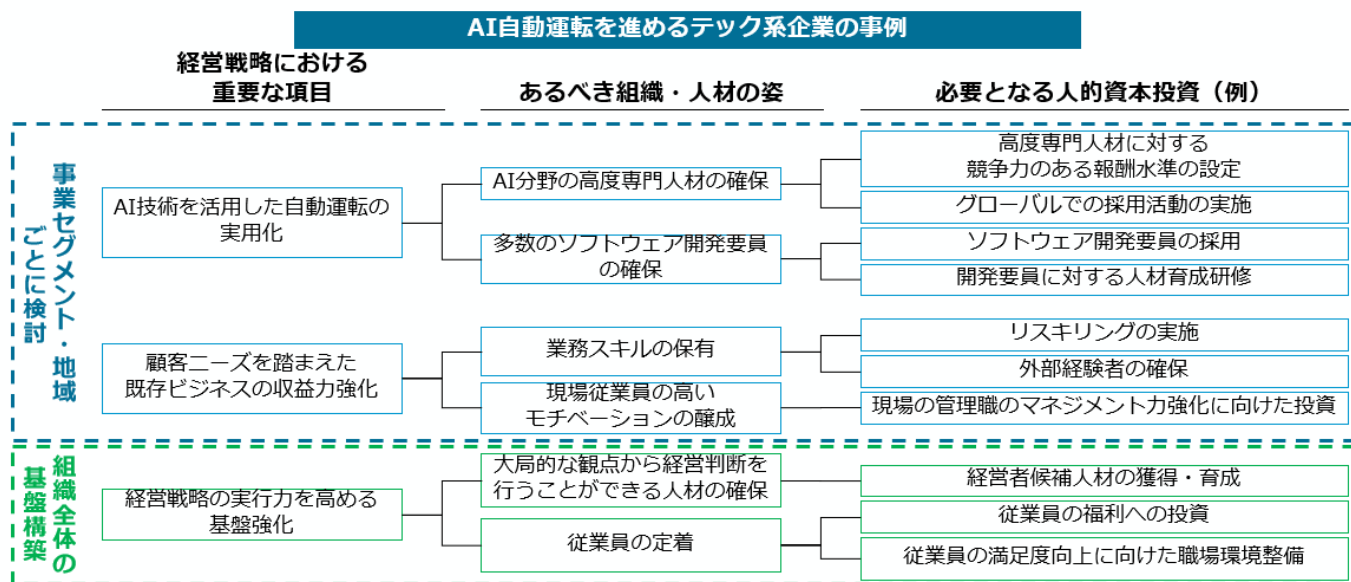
AI自動運転を進めるテック系企業の事例

経営戦略における重要な項目

あるべき組織・人材の姿

必要となる人的資本投資（例）

事業セグメント・地域ごとに検討

AI技術を活用した自動運転の実用化

AI分野の高度専門人材の確保

高度専門人材に対する競争力のある報酬水準の設定

グローバルでの採用活動の実施

多数のソフトウェア開発要員の確保

ソフトウェア開発要員の採用

開発要員に対する人材育成研修

顧客ニーズを踏まえた既存ビジネスの収益力強化

業務スキルの保有

リスキリングの実施

外部経験者の確保

現場従業員の高いモチベーションの醸成

現場の管理職のマネジメント力強化に向けた投資

組織全体の基盤構築

経営戦略の実行力を高める基盤強化

大局的な観点から経営判断を行うことができる人材の確保

経営者候補人材の獲得・育成

従業員の定着

従業員の福利への投資

従業員の満足度向上に向けた職場環境整備